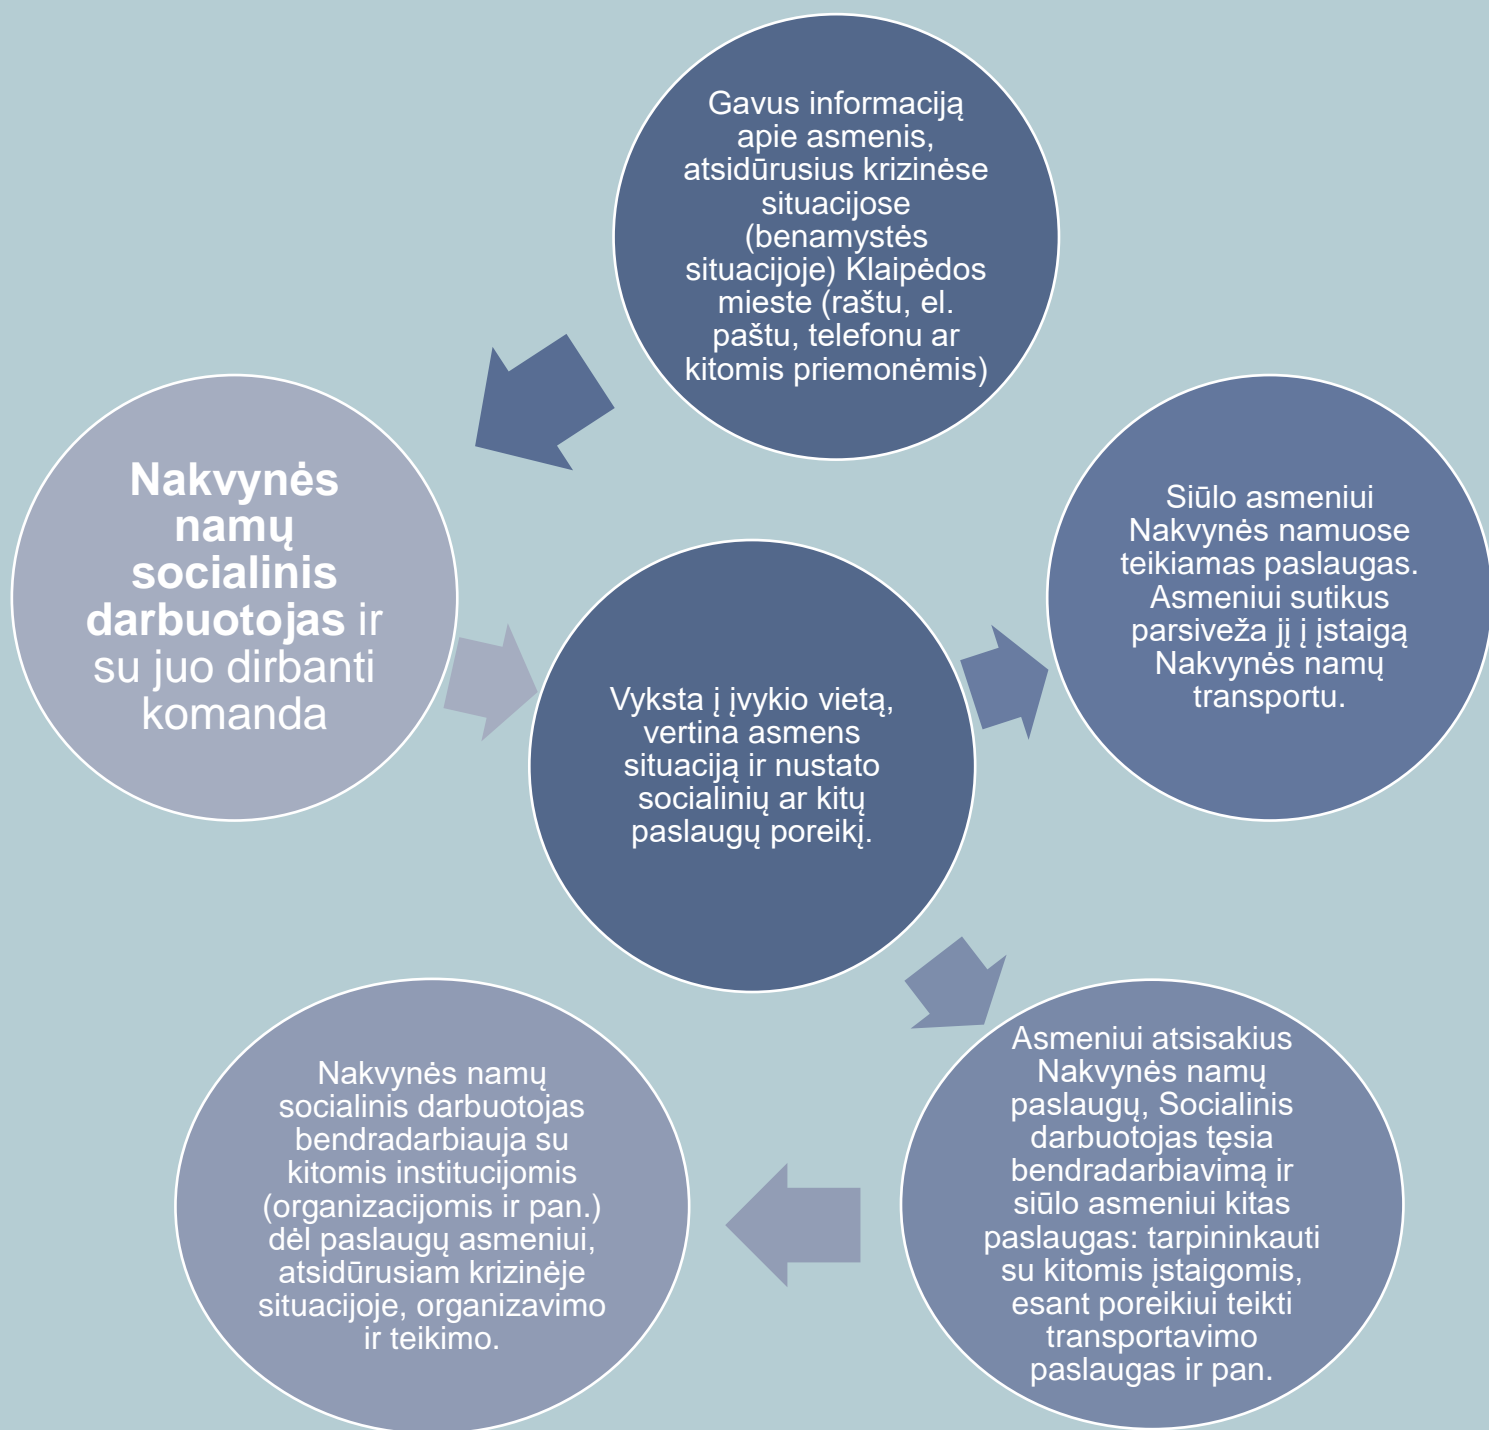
Gavus informaciją apie asmenis, atsidūrusius krizinėse situacijose (benamystės situacijoje) Klaipėdos mieste (raštu, el. paštu, telefonu ar kitomis priemonėmis)

**Nakvynės namų socialinis darbuotojas** ir su juo dirbanti komanda

Siūlo asmeniui Nakvynės namuose teikiamas paslaugas. Asmeniui sutikus parsiveža jį į įstaigą Nakvynės namų transportu.

Vyksta į įvykio vietą, vertina asmens situaciją ir nustato socialinių ar kitų paslaugų poreikį.

Nakvynės namų socialinis darbuotojas bendradarbiauja su kitomis institucijomis (organizacijomis ir pan.) dėl paslaugų asmeniui, atsidūrusiam krizinėje situacijoje, organizavimo ir teikimo.

Asmeniui atsisakius Nakvynės namų paslaugų, Socialinis darbuotojas tęsia bendradarbiavimą ir siūlo asmeniui kitas paslaugas: tarpininkauti su kitomis įstaigomis, esant poreikiui teikti transportavimo paslaugas ir pan.